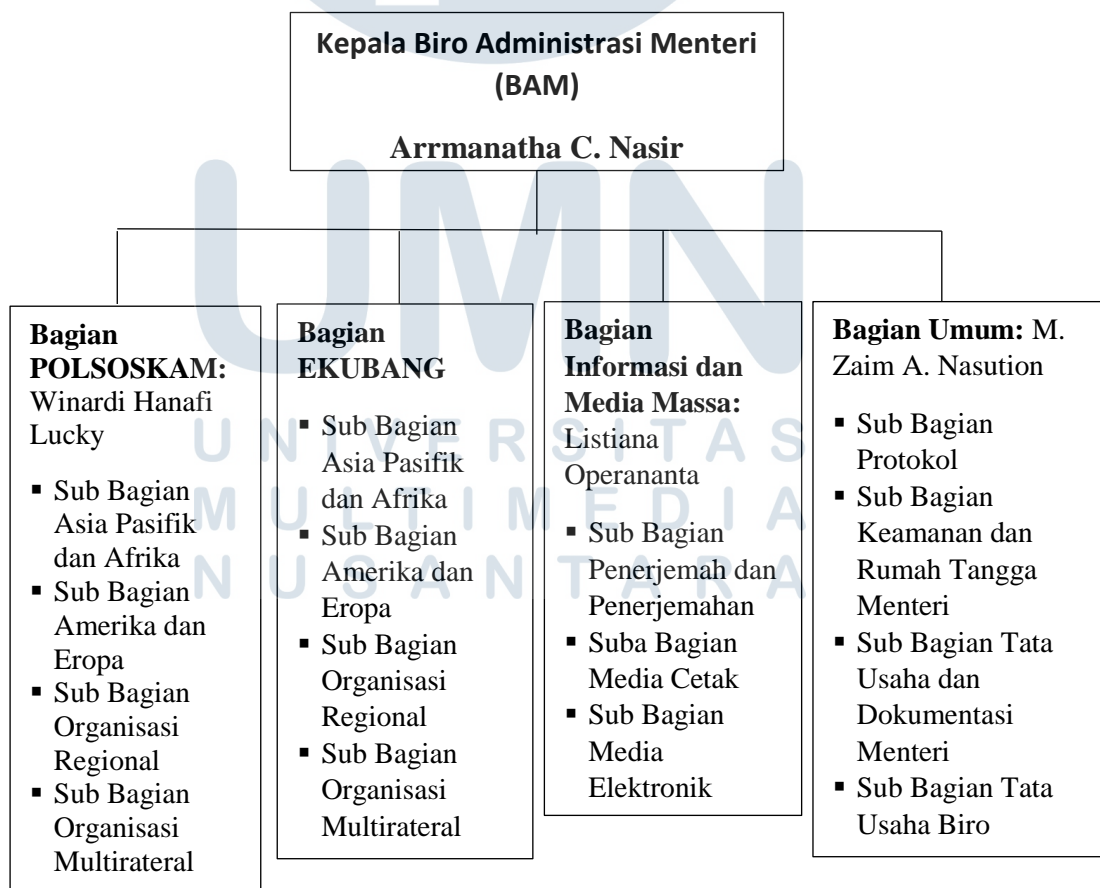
Kepala Biro Administrasi Menteri (BAM)

Arrmanatha C. Nasir

Bagian POLSOSKAM: Winardi Hanafi Lucky

- Sub Bagian Asia Pasifik dan Afrika
- Sub Bagian Amerika dan Eropa
- Sub Bagian Organisasi Regional
- Sub Bagian Organisasi Multirateral

Bagian EKUBANG

- Sub Bagian Asia Pasifik dan Afrika
- Sub Bagian Amerika dan Eropa
- Sub Bagian Organisasi Regional
- Sub Bagian Organisasi Multirateral

Bagian Informasi dan Media Massa: Listiana Operananta

- Sub Bagian Penerjemah dan Penerjemahan
- Suba Bagian Media Cetak
- Sub Bagian Media Elektronik

Bagian Umum: M. Zaim A. Nasution

- Sub Bagian Protokol
- Sub Bagian Keamanan dan Rumah Tangga Menteri
- Sub Bagian Tata Usaha dan Dokumentasi Menteri
- Sub Bagian Tata Usaha Biro

UMN
UNIVERSITAS
MULTIMEDIA
NUSANTARA